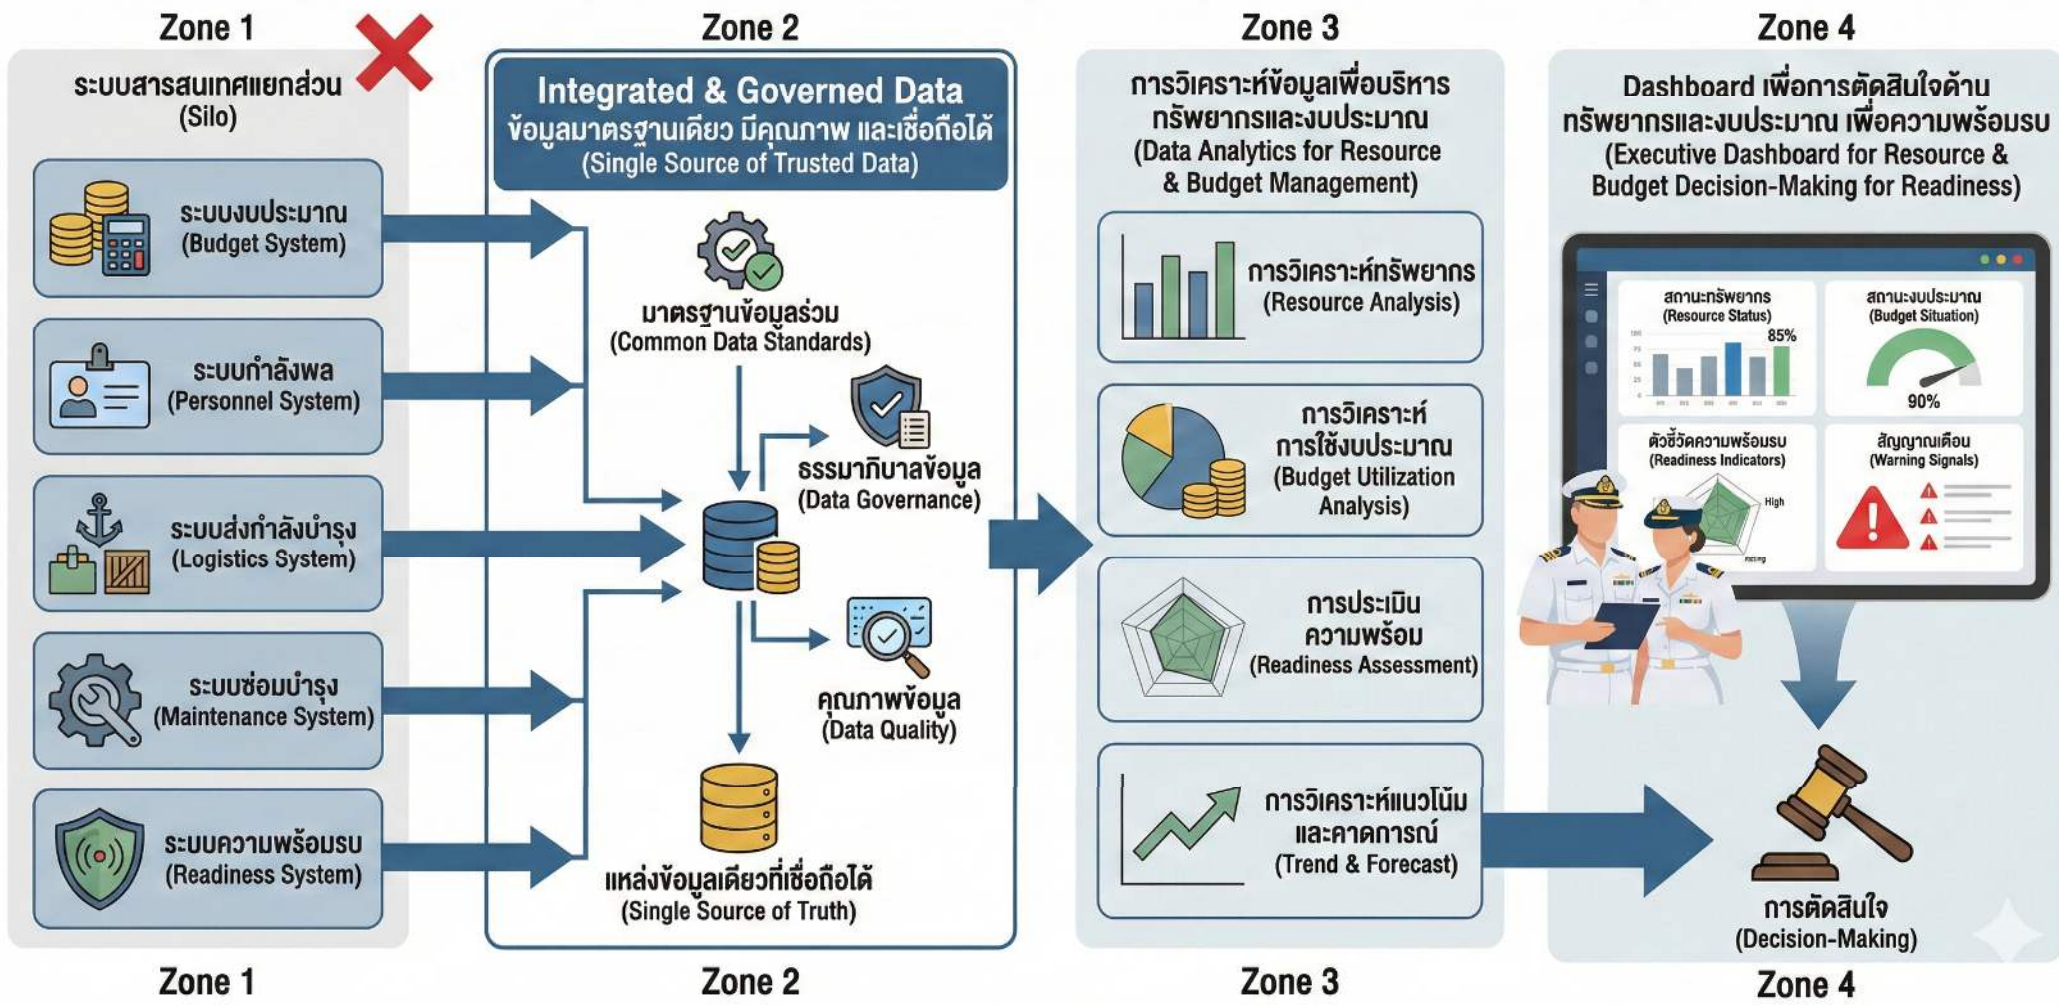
Zone 1

ระบบสารสนเทศแยกส่วน (Silo)

ระบบงบประมาณ (Budget System)

ระบบกำลังพล (Personnel System)

ระบบส่งกำลังบำรุง (Logistics System)

ระบบซ่อมบำรุง (Maintenance System)

ระบบความพร้อมรบ (Readiness System)

Zone 1

Zone 2

Integrated & Governed Data
ข้อมูลมาตรฐานเดียว มีคุณภาพ และเชื่อถือได้
(Single Source of Trusted Data)

มาตรฐานข้อมูลร่วม (Common Data Standards)

ธรรมาภิบาลข้อมูล (Data Governance)

คุณภาพข้อมูล (Data Quality)

แหล่งข้อมูลเดียวที่เชื่อถือได้ (Single Source of Truth)

Zone 2

Zone 3

การวิเคราะห์ข้อมูลเพื่อบริหารทรัพยากรและงบประมาณ (Data Analytics for Resource & Budget Management)

การวิเคราะห์ทรัพยากร (Resource Analysis)

การวิเคราะห์การใช้งบประมาณ (Budget Utilization Analysis)

การประเมินความพร้อม (Readiness Assessment)

การวิเคราะห์แนวโน้มและคาดการณ์ (Trend & Forecast)

Zone 3

Zone 4

Dashboard เพื่อการตัดสินใจด้านทรัพยากรและงบประมาณ เพื่อความพร้อมรบ (Executive Dashboard for Resource & Budget Decision-Making for Readiness)

สถานะทรัพยากร (Resource Status)

85%

สถานะงบประมาณ (Budget Situation)

90%

ตัวชี้วัดความพร้อมรบ (Readiness Indicators)

High

สัญญาณเตือน (Warning Signals)

การตัดสินใจ (Decision-Making)

Zone 4